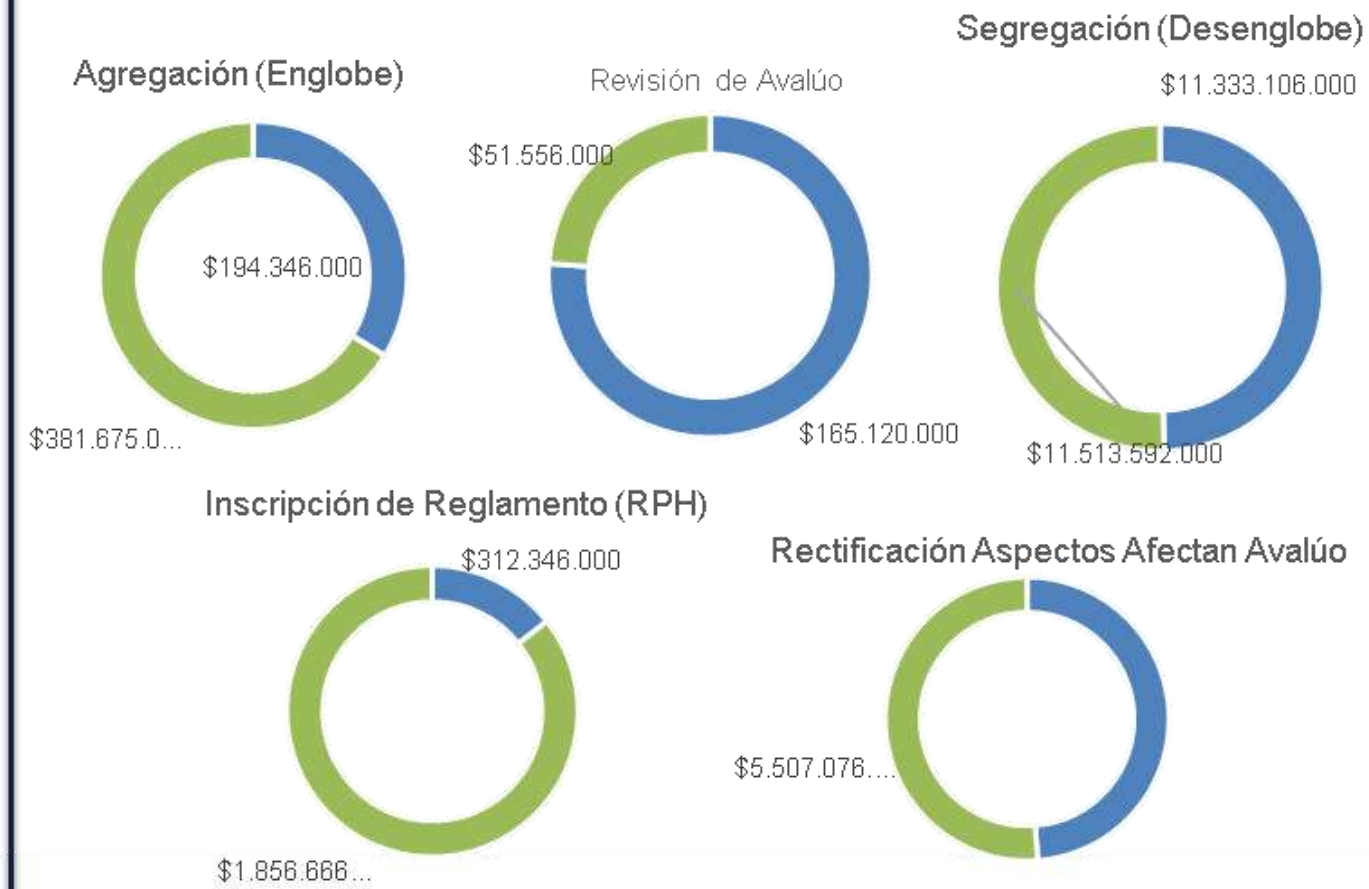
Agregación (Englobe)

$194.346.000

$381.675.0...

Revisión de Avalúo

$51.556.000

$165.120.000

Segregación (Desenglobe)

$11.333.106.000

$11.513.592.000

Inscripción de Reglamento (RPH)

$312.346.000

$1.856.666...

Rectificación Aspectos Afectan Avalúo

$5.507.076....